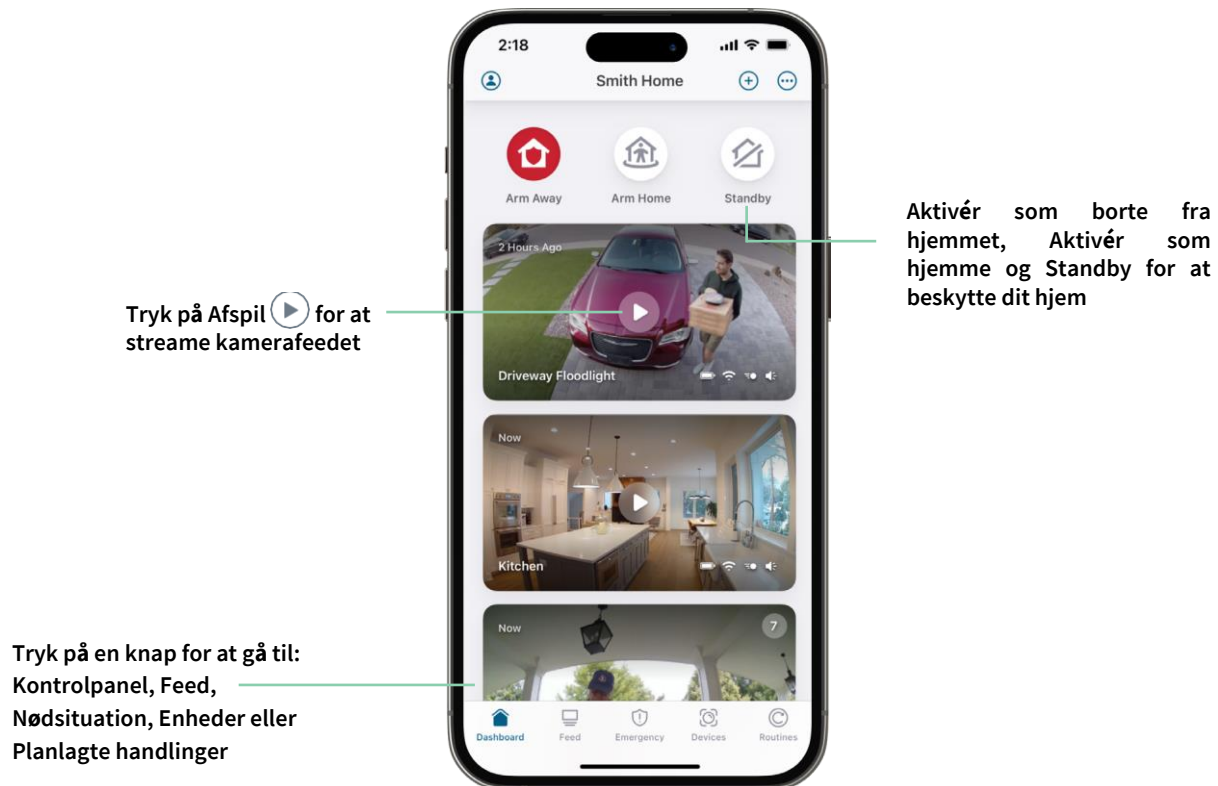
2:18

Smith Home

Arm Away

Arm Home

Standby

Aktivér som borte fra hjemmet, Aktivér som hjemme og Standby for at beskytte dit hjem

2 Hours Ago

Tryk på Afspil for at streame kamerafeedet

Driveway Floodlight

Now

Kitchen

Now

7

Tryk på en knap for at gå til: Kontrolpanel, Feed, Nødsituation, Enheder eller Planlagte handlinger

Dashboard

Feed

Emergency

Devices

Routines